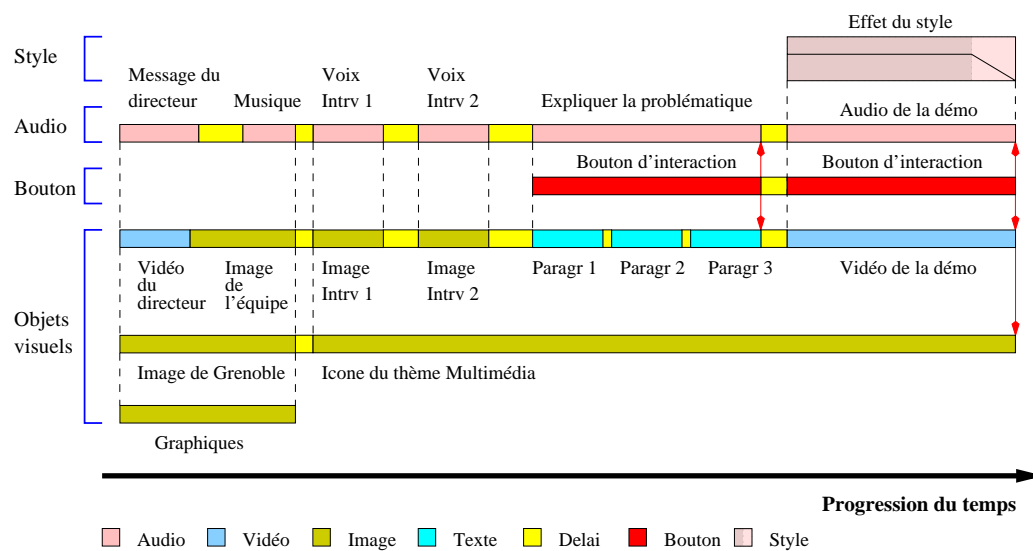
Effet du style

Style

Message du directeur

Musique

Voix Intrv 1

Voix Intrv 2

Expliquer la problématique

Audio de la démo

Audio

Bouton d'interaction

Bouton d'interaction

Bouton

Vidéo du directeur

Image de l'équipe

Image Intrv 1

Image Intrv 2

Paragr 1

Paragr 2

Paragr 3

Vidéo de la démo

Objets visuels

Image de Grenoble

Icone du thème Multimédia

Graphiques

Progression du temps

Audio Vidéo Image Texte Delai Bouton Style